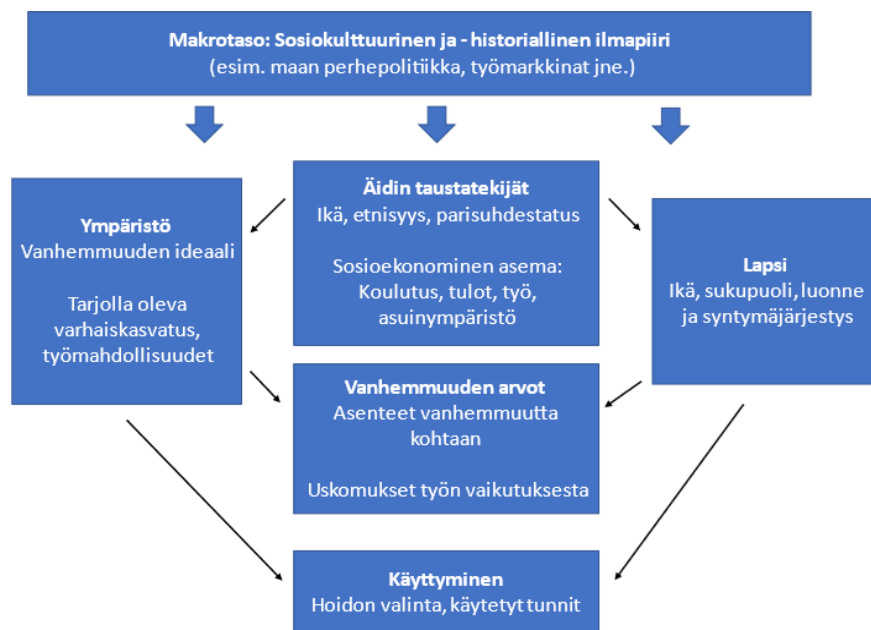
Makrotaso: Sosiokulttuurinen ja - historiallinen ilmapiiri
(esim. maan perhepolitiikka, työmarkkinat jne.)

Ympäristö
Vanhemmuuden ideaali

Tarjolla oleva varhaiskasvatus, työmahdollisuudet

Äidin taustatekijät
Ikä, etnisyys, parisuhdestatus

Sosioekonominen asema:
Koulutus, tulot, työ, asuinympäristö

Lapsi
Ikä, sukupuoli, luonne ja syntymäjärjestys

Vanhemmuuden arvot
Asenteet vanhemmuutta kohtaan

Uskomukset työn vaikutuksesta

Käyttyminen
Hoidon valinta, käytetyt tunnit